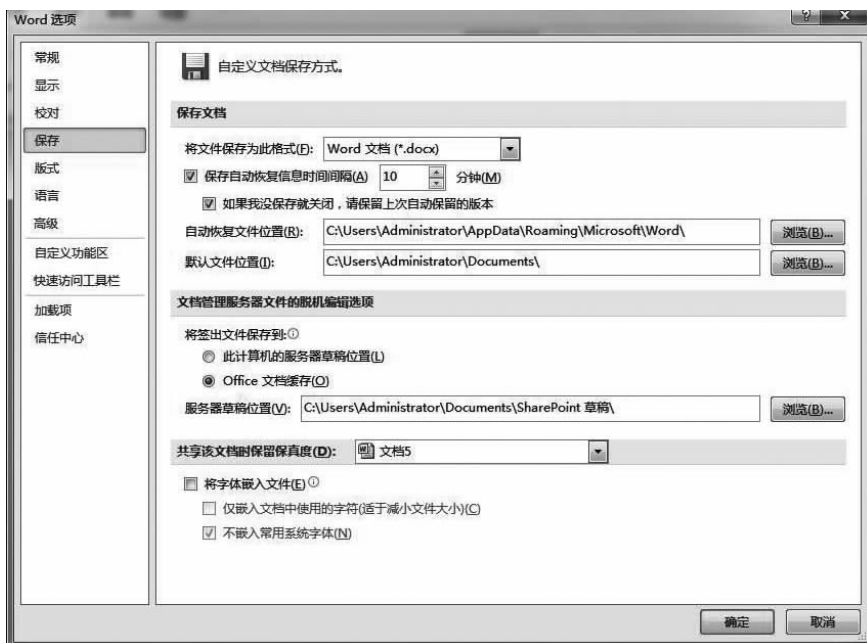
Word 选项

常规
显示
校对
保存
版式
语言
高级
自定义功能区
快速访问工具栏
加载项
信任中心

自定义文档保存方式。

保存文档

将文件保存为此格式(F): Word 文档 (*.docx)

保存自动恢复信息时间间隔(A) 10 分钟(M)

如果我没保存就关闭，请保留上次自动保留的版本

自动恢复文件位置(R): C:\Users\Administrator\AppData\Roaming\Microsoft\Word\ 浏览(B)...

默认文件位置(I): C:\Users\Administrator\Documents\ 浏览(B)...

文档管理服务器文件的脱机编辑选项

将签出文件保存到:

此计算机的服务器草稿位置(L)

Office 文档缓存(O)

服务器草稿位置(V): C:\Users\Administrator\Documents\SharePoint 草稿\ 浏览(B)...

共享该文档时保留保真度(D): 文档5

将字体嵌入文件(E)

仅嵌入文档中使用的字符(适于减小文件大小)(C)

不嵌入常用系统字体(N)

确定 取消